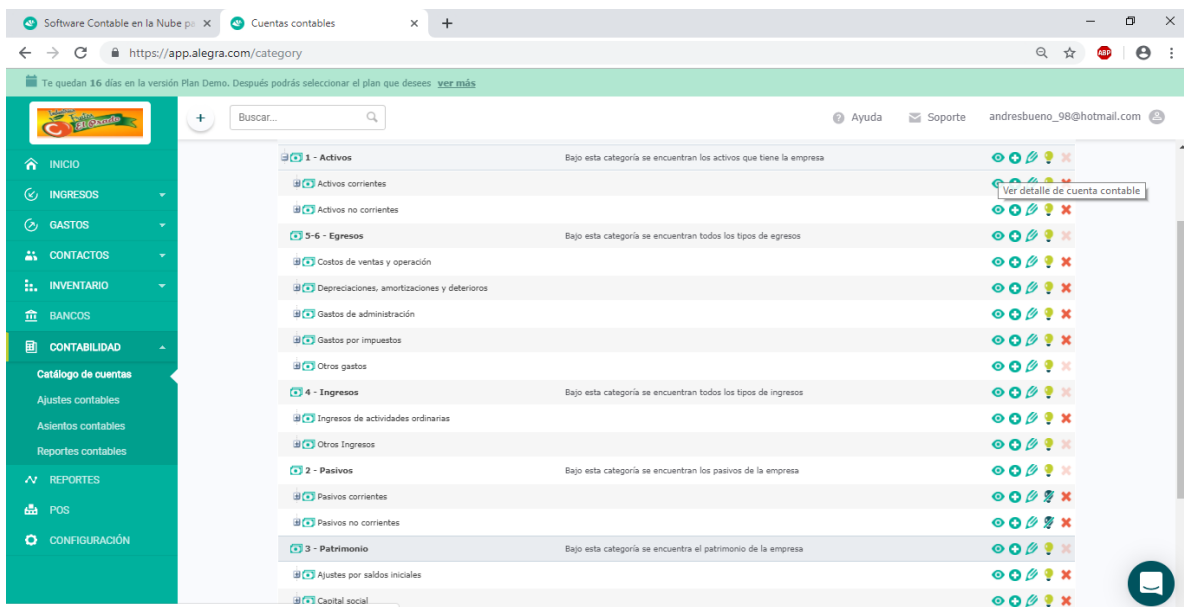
Software Contable en la Nube pa ×
Cuentas contables ×
+

https://app.alegra.com/category

Te quedan 16 días en la versión Plan Demo. Después podrás seleccionar el plan que desees ver más

Buscar...
Ayuda
Soporte
andresbueno_98@hotmail.com

INICIO
INGRESOS
GASTOS
CONTACTOS
INVENTARIO
BANCOS
CONTABILIDAD
Catálogo de cuentas
Ajustes contables
Asientos contables
Reportes contables
REPORTES
POS
CONFIGURACIÓN

| | |
|---|---|
| 1 - Activos | Bajo esta categoría se encuentran los activos que tiene la empresa |
| Activos corrientes | |
| Activos no corrientes | |
| 5-6 - Egresos | Bajo esta categoría se encuentran todos los tipos de egresos |
| Costos de ventas y operación | |
| Depreciaciones, amortizaciones y deterioros | |
| Gastos de administración | |
| Gastos por impuestos | |
| Otros gastos | |
| 4 - Ingresos | Bajo esta categoría se encuentran todos los tipos de ingresos |
| Ingresos de actividades ordinarias | |
| Otros Ingresos | |
| 2 - Pasivos | Bajo esta categoría se encuentran los pasivos de la empresa |
| Pasivos corrientes | |
| Pasivos no corrientes | |
| 3 - Patrimonio | Bajo esta categoría se encuentra el patrimonio de la empresa |
| Ajustes por saldos iniciales | |
| Capital social | |

Ver detalle de cuenta contable